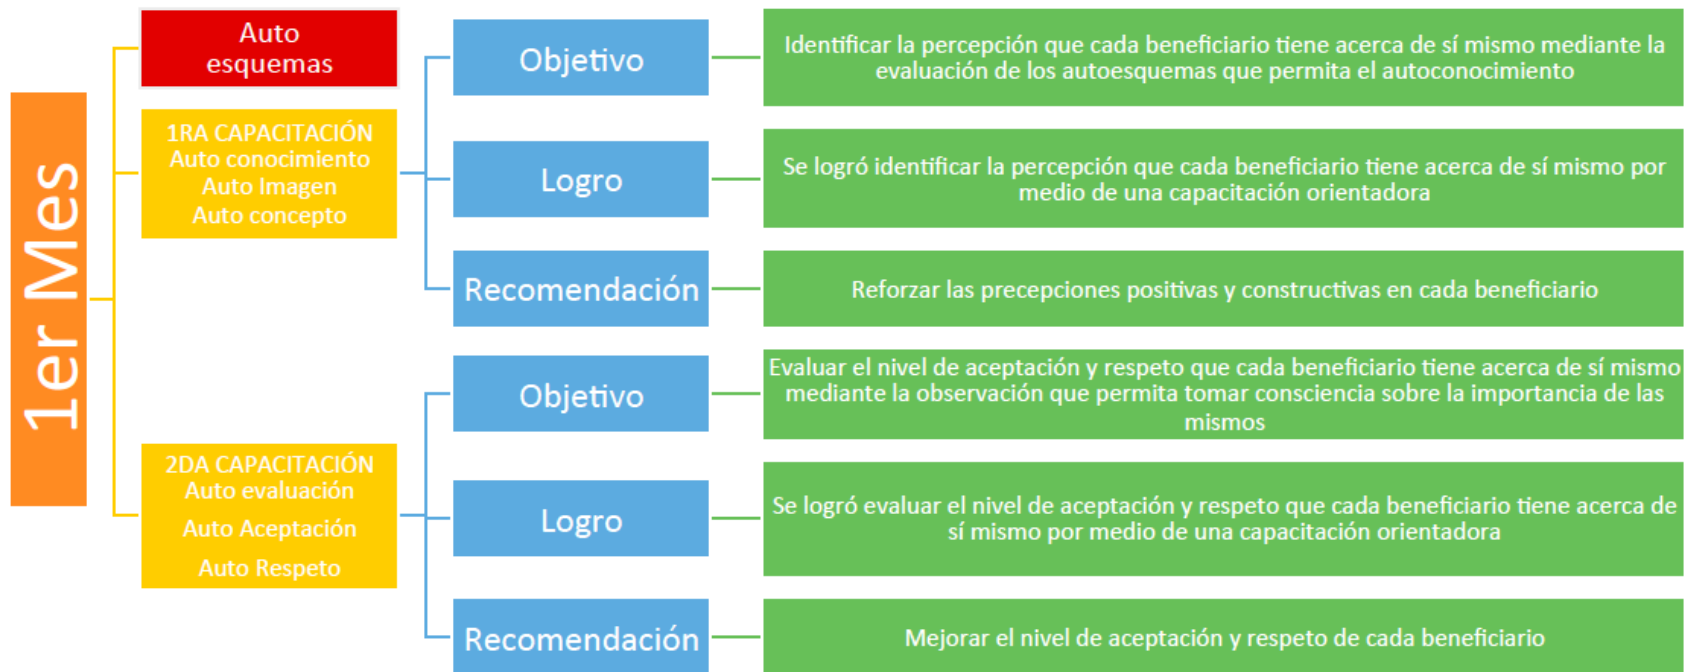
1er Mes

Auto esquemas

1RA CAPACITACIÓN
Auto conocimiento
Auto Imagen
Auto concepto

Objetivo

Identificar la percepción que cada beneficiario tiene acerca de sí mismo mediante la evaluación de los autoesquemas que permita el autoconocimiento

Logro

Se logró identificar la percepción que cada beneficiario tiene acerca de sí mismo por medio de una capacitación orientadora

Recomendación

Reforzar las precepciones positivas y constructivas en cada beneficiario

2DA CAPACITACIÓN
Auto evaluación
Auto Aceptación
Auto Respeto

Objetivo

Evaluar el nivel de aceptación y respeto que cada beneficiario tiene acerca de sí mismo mediante la observación que permita tomar consciencia sobre la importancia de las mismos

Logro

Se logró evaluar el nivel de aceptación y respeto que cada beneficiario tiene acerca de sí mismo por medio de una capacitación orientadora

Recomendación

Mejorar el nivel de aceptación y respeto de cada beneficiario